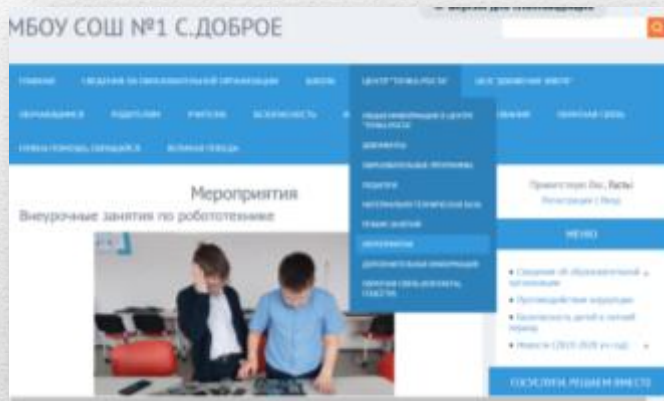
МБОУ СОШ №1 С.ДОБРОЕ

ГЛАВНАЯ СВЕДЕНИЯ ОБ ОБРАЗОВАТЕЛЬНОЙ ОРГАНИЗАЦИИ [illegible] ЦЕНТР "ТОЧКА РОСТА" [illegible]

ОБУЧАЮЩИМСЯ РОДИТЕЛЯМ УЧИТЕЛЮ БЕЗОПАСНОСТЬ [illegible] ОБРАТНАЯ СВЯЗЬ

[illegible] ВЕЛИКАЯ ПОБЕДА

Мероприятия

Внеурочные занятия по робототехнике

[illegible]
ДОКУМЕНТЫ
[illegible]
ПЕДАГОГИ
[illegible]
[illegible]
МЕРОПРИЯТИЯ
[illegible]
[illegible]

Приветствую Вас, Гость
Регистрация | Вход

МЕНЮ

• Сведения об образовательной организации
• Противодействие коррупции
• Безопасность детей в летний период
• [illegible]

ГОСУСЛУГИ. РЕШАЕМ ВМЕСТЕ